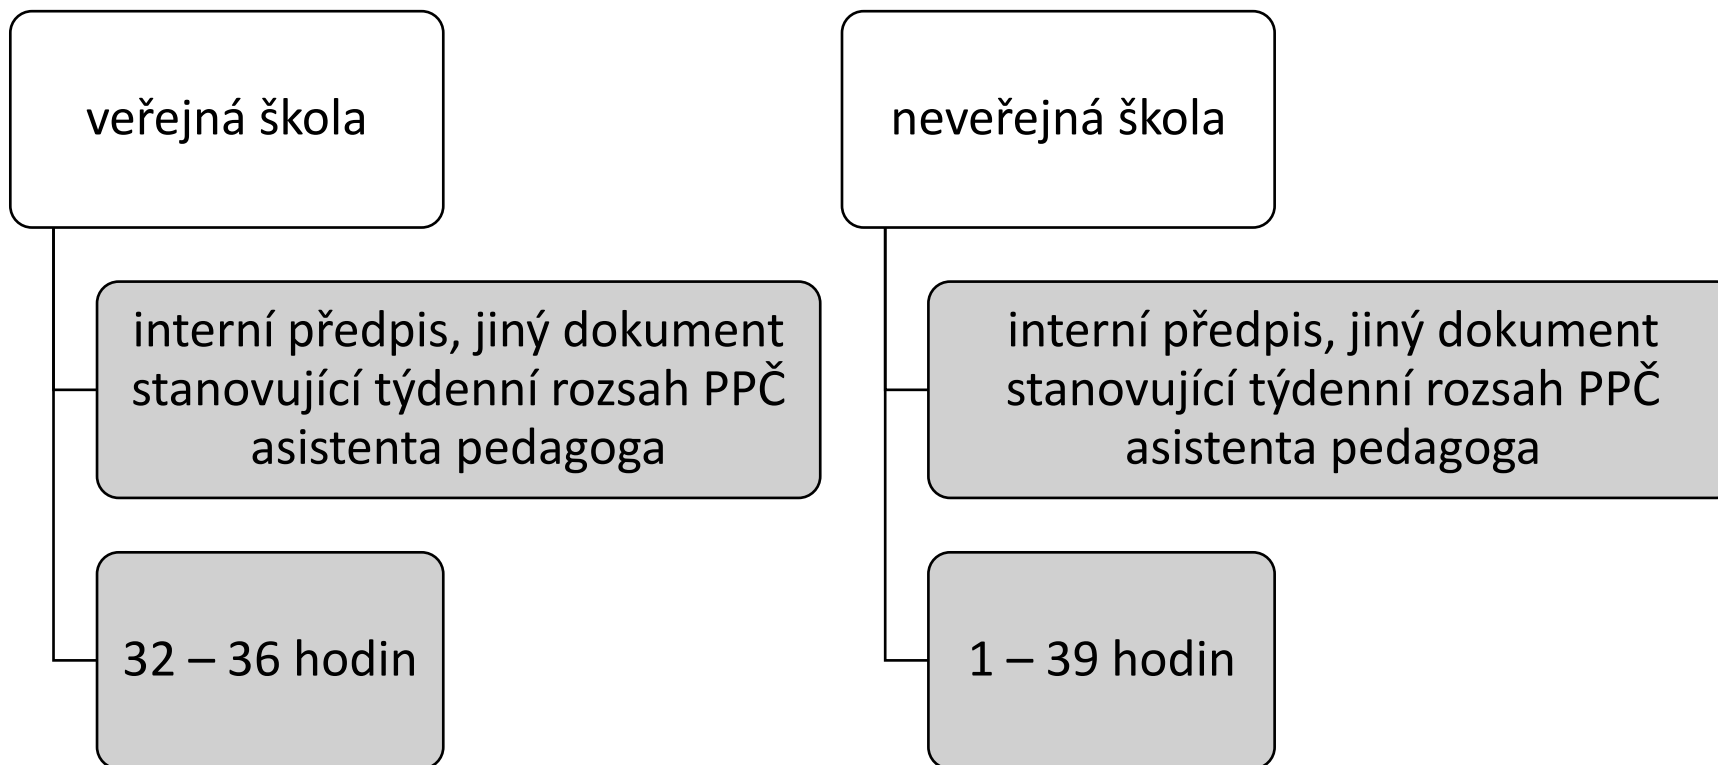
veřejná škola

interní předpis, jiný dokument stanovující týdenní rozsah PPČ asistenta pedagoga

32 – 36 hodin

neveřejná škola

interní předpis, jiný dokument stanovující týdenní rozsah PPČ asistenta pedagoga

1 – 39 hodin